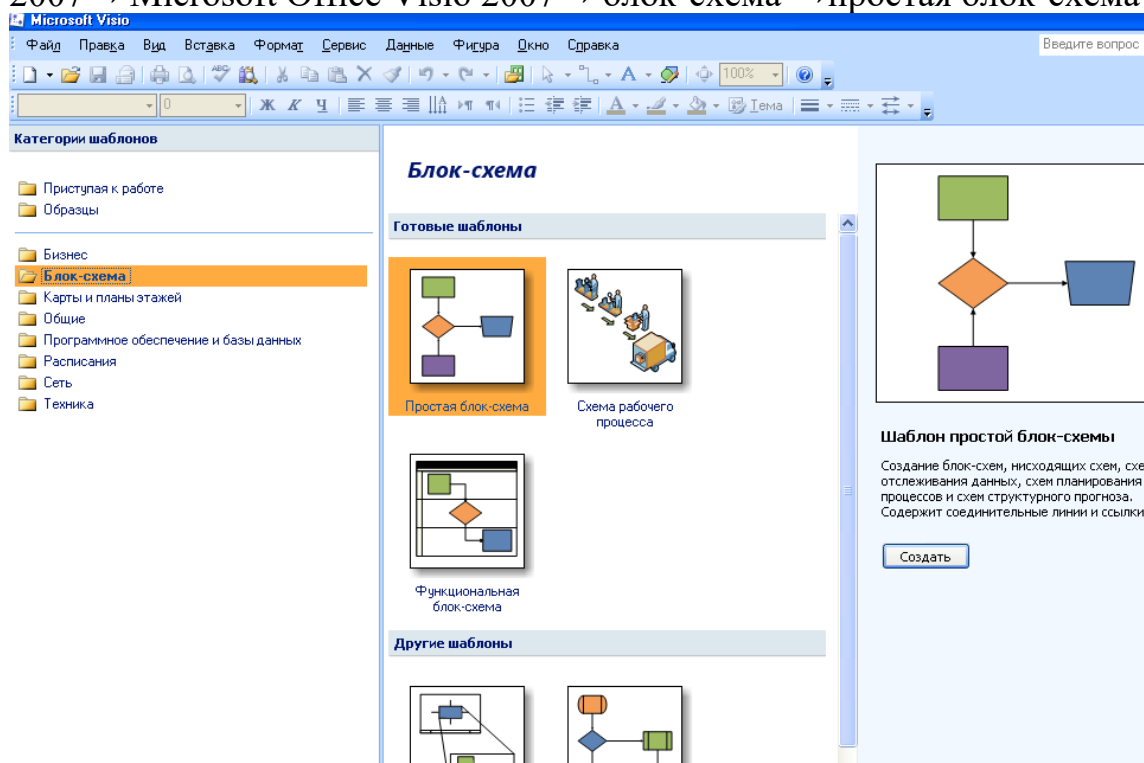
2007→Microsoft Office Visio 2007→блок-схема→простая блок-схема

Microsoft Visio

Файл Правка Вид Вставка Формат Сервис Данные Фигура Окно Справка

Введите вопрос

100%

0

Ж К Ч

Тема

Категории шаблонов

Приступая к работе
Образцы

Бизнес
Блок-схема
Карты и планы этажей
Общие
Программное обеспечение и базы данных
Расписания
Сеть
Техника

Блок-схема

Готовые шаблоны

Простая блок-схема

Схема рабочего процесса

Функциональная блок-схема

Другие шаблоны

Шаблон простой блок-схемы

Создание блок-схем, нисходящих схем, схе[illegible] отслеживания данных, схем планирования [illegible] процессов и схем структурного прогноза. Содержит соединительные линии и ссылки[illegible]

Создать